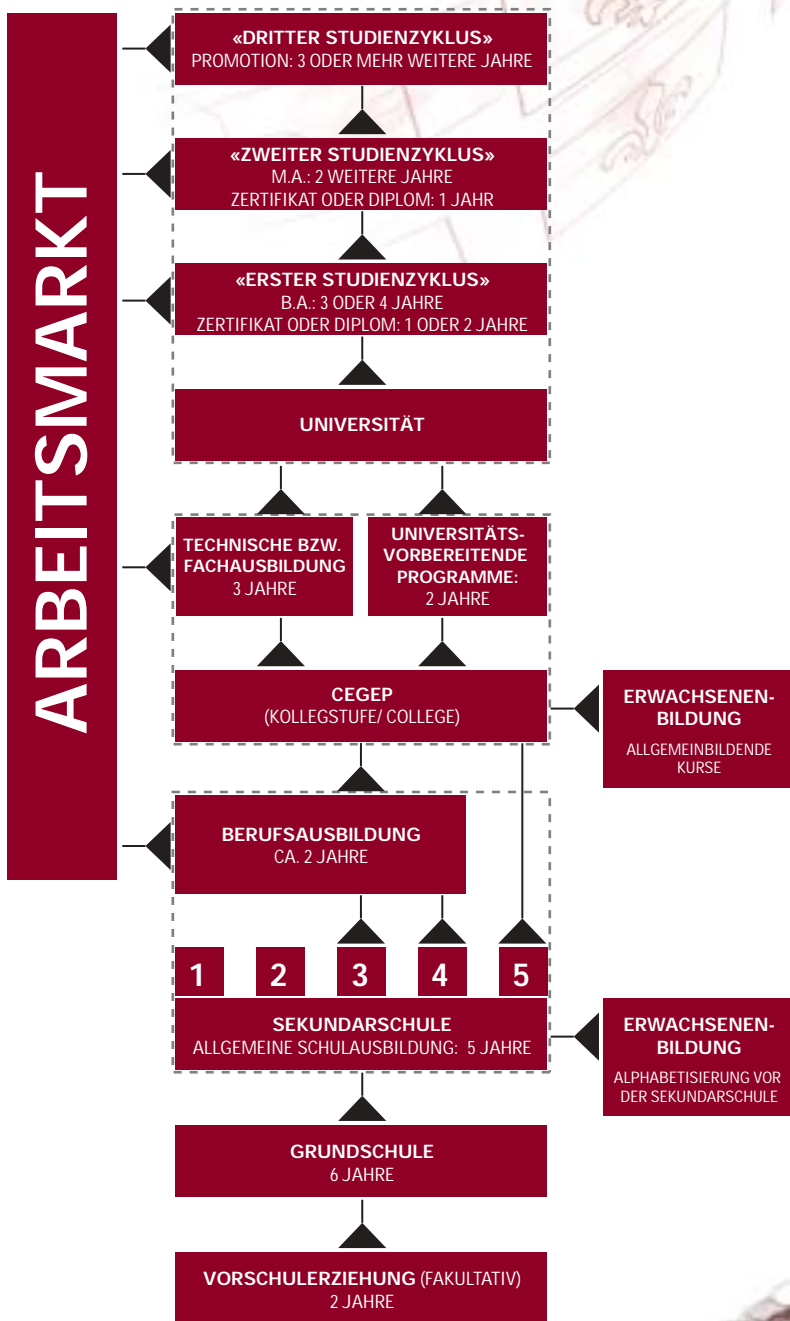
ARBEITSMARKT

«DRITTER STUDIENZYKLUS»
PROMOTION: 3 ODER MEHR WEITERE JAHRE

«ZWEITER STUDIENZYKLUS»
M.A.: 2 WEITERE JAHRE
ZERTIFIKAT ODER DIPLOM: 1 JAHR

«ERSTER STUDIENZYKLUS»
B.A.: 3 ODER 4 JAHRE
ZERTIFIKAT ODER DIPLOM: 1 ODER 2 JAHRE

UNIVERSITÄT

TECHNISCHE BZW. FACHAUSBILDUNG
3 JAHRE

UNIVERSITÄTSVORBEREITENDE PROGRAMME:
2 JAHRE

CEGEP
(KOLLEGSTUFE/ COLLEGE)

ERWACHSENENBILDUNG
ALLGEMEINBILDENDE KURSE

BERUFSAUSBILDUNG
CA. 2 JAHRE

1 2 3 4 5

SEKUNDARSCHULE
ALLGEMEINE SCHULAUSBILDUNG: 5 JAHRE

ERWACHSENENBILDUNG
ALPHABETISIERUNG VOR DER SEKUNDARSCHULE

GRUNDSCHULE
6 JAHRE

VORSCHULERZIEHUNG (FAKULTATIV)
2 JAHRE